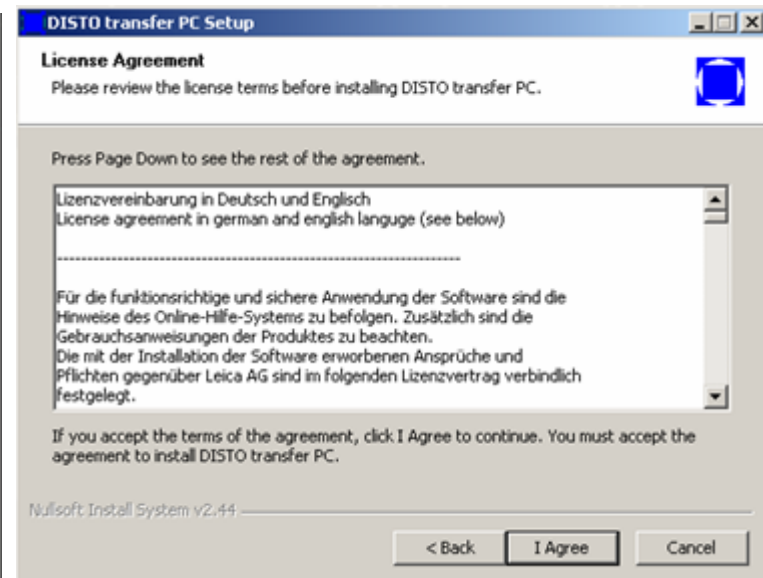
DISTO transfer PC Setup

License Agreement
Please review the license terms before installing DISTO transfer PC.

Press Page Down to see the rest of the agreement.

Lizenzvereinbarung in Deutsch und Englisch
License agreement in german and english languge (see below)

--------------------------------------------------------------------------------

Für die funktionsrichtige und sichere Anwendung der Software sind die Hinweise des Online-Hilfe-Systems zu befolgen. Zusätzlich sind die Gebrauchsanweisungen der Produktes zu beachten.
Die mit der Installation der Software erworbenen Ansprüche und Pflichten gegenüber Leica AG sind im folgenden Lizenzvertrag verbindlich festgelegt.

If you accept the terms of the agreement, click I Agree to continue. You must accept the agreement to install DISTO transfer PC.

Nullsoft Install System v2.44

< Back | I Agree | Cancel